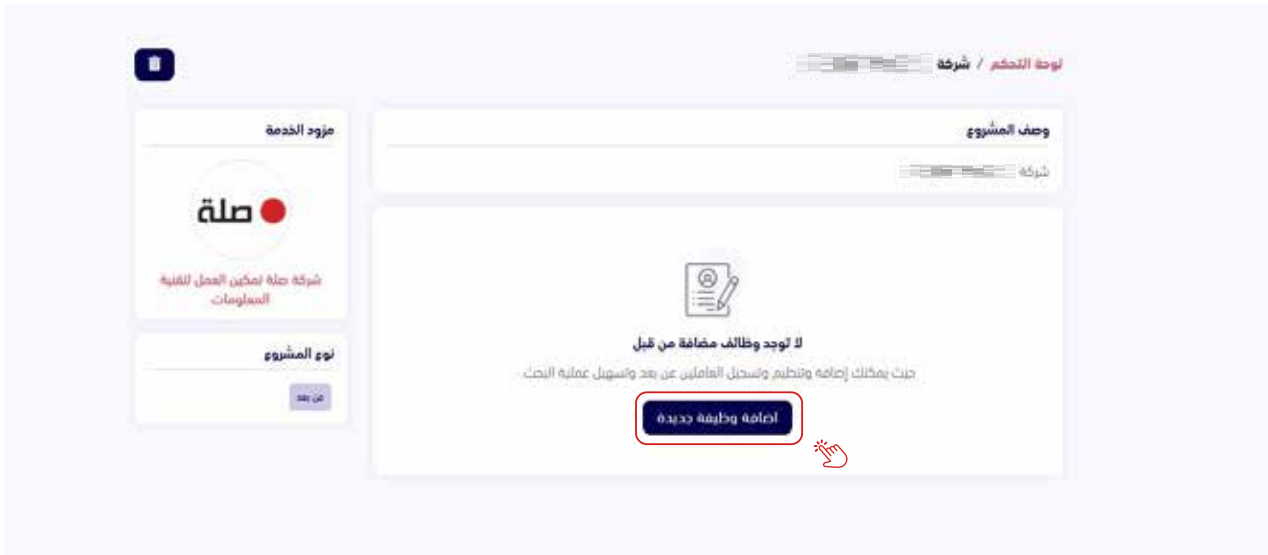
لوحة التحكم / شركة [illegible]

وصف المشروع

شركة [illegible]

لا توجد وظائف مضافة من قبل

حيث يمكنك إضافة وتنظيم وتسجيل العاملين عن بعد وتسهيل عملية البحث

اضافة وظيفة جديدة

مزود الخدمة

صلة

شركة صلة لتمكين العمل للتقنية المعلومات

نوع المشروع

عن بعد